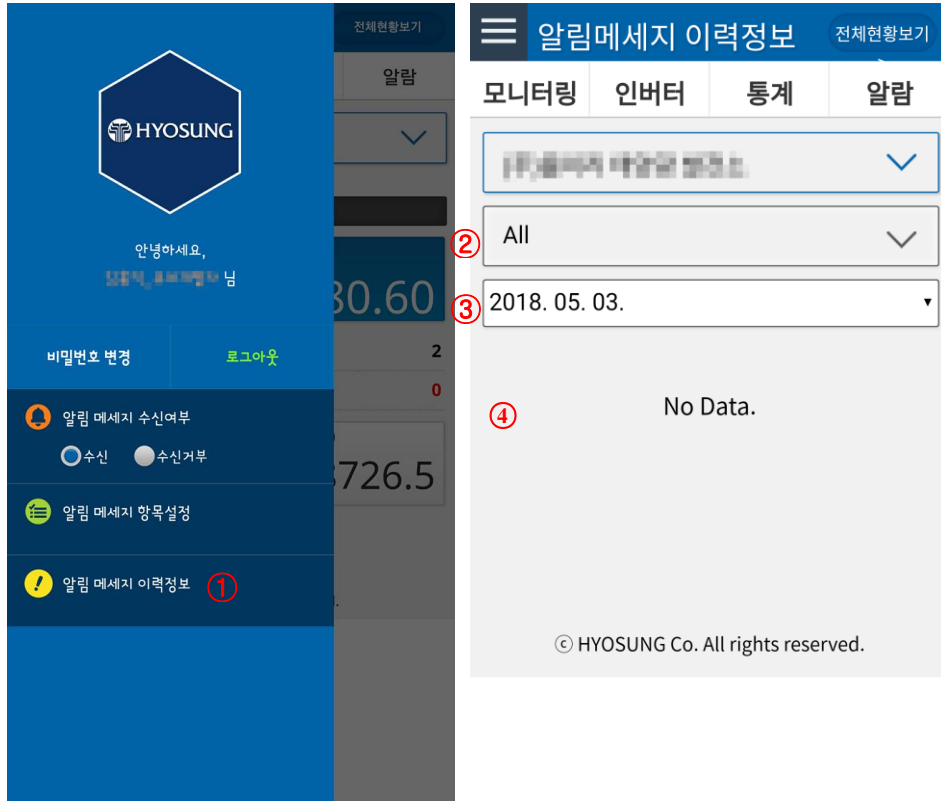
전체현황보기

알람

HYOSUNG

안녕하세요,

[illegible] 님

30.60

비밀번호 변경

로그아웃

2

0

알림 메세지 수신여부

수신 수신거부

726.5

알림 메세지 항목설정

알림 메세지 이력정보 ①

알림메세지 이력정보

전체현황보기

| 모니터링 | 인버터 | 통계 | 알람 |
|---|---|---|---|

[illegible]

② All

③ 2018. 05. 03.

④

No Data.

ⓒ HYOSUNG Co. All rights reserved.